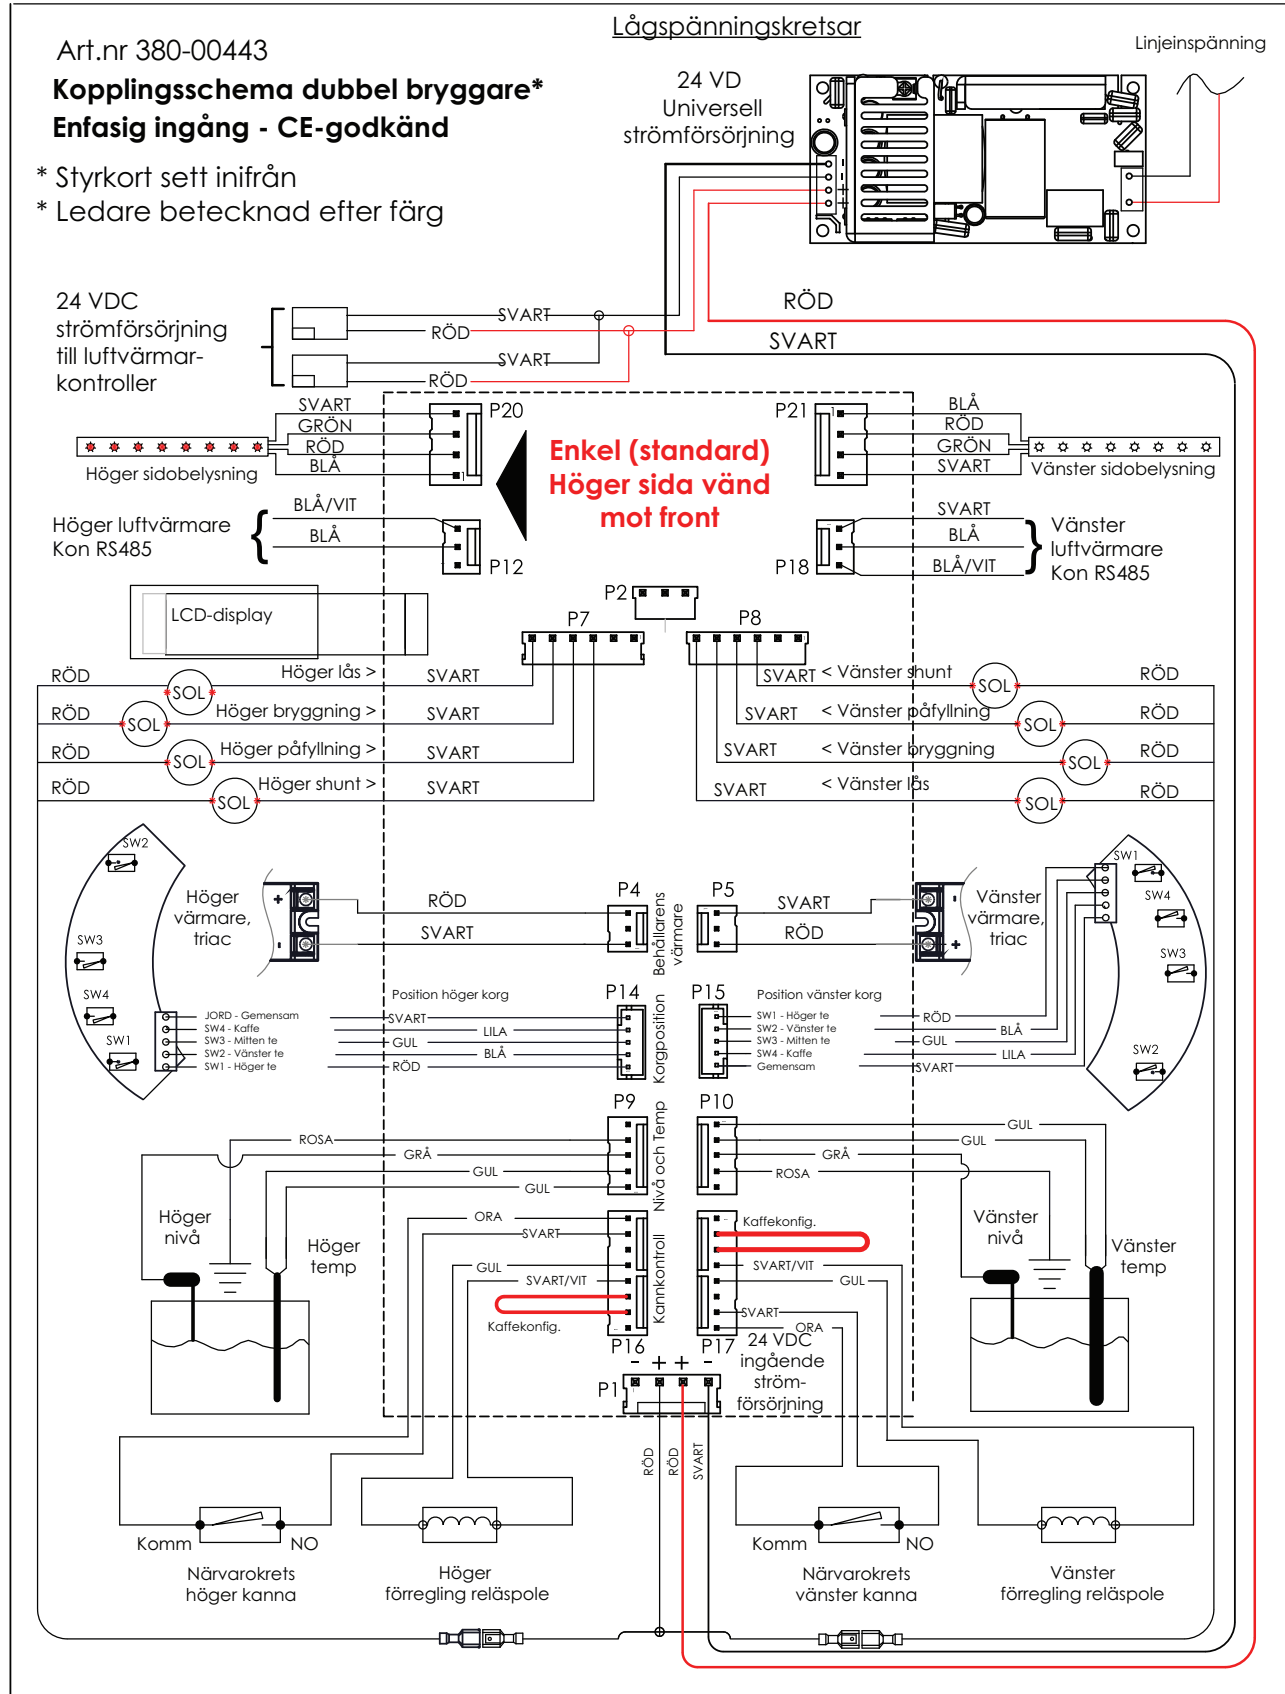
Art.nr 380-00443
Kopplingsschema dubbel bryggare*
Enfasig ingång - CE-godkänd
* Styrkort sett inifrån
* Ledare betecknad efter färg

Lågspänningskretsar

24 VD
Universell
strömförsörjning

Linjeinspänning

24 VDC
strömförsörjning
till luftvärmar-
kontroller

SVART
RÖD
SVART
RÖD

RÖD
SVART

SVART
GRÖN
RÖD
BLÅ
P20
Höger sidobelysning

P21
BLÅ
RÖD
GRÖN
SVART
Vänster sidobelysning

Enkel (standard)
Höger sida vänd
mot front

Höger luftvärmare
Kon RS485
BLÅ/VIT
BLÅ
P12

SVART
BLÅ
BLÅ/VIT
P18
Vänster
luftvärmare
Kon RS485

P2
LCD-display
P7
P8

RÖD
SOL
Höger lås >
SVART
RÖD
SOL
Höger bryggning >
SVART
RÖD
SOL
Höger påfyllning >
SVART
RÖD
SOL
Höger shunt >
SVART

SVART
< Vänster shunt
SOL
RÖD
SVART
< Vänster påfyllning
SOL
RÖD
SVART
< Vänster bryggning
SOL
RÖD
SVART
< Vänster lås
SOL
RÖD

SW2
SW3
SW4
SW1
Höger
värmare,
triac
+
-
RÖD
SVART
P4
Behållarens värmare
P5
SVART
RÖD
Vänster
värmare,
triac
-
+
SW1
SW4
SW3
SW2

JORD - Gemensam
SW4 - Kaffe
SW3 - Mitten te
SW2 - Vänster te
SW1 - Höger te
Position höger korg
SVART
LILA
GUL
BLÅ
RÖD
P14
Korgposition
P15
Position vänster korg
SW1 - Höger te
SW2 - Vänster te
SW3 - Mitten te
SW4 - Kaffe
Gemensam
RÖD
BLÅ
GUL
LILA
SVART

P9
Nivå och Temp
P10
ROSA
GRÅ
GUL
GUL
GUL
GUL
GRÅ
ROSA
Höger
nivå
Höger
temp
Vänster
nivå
Vänster
temp

ORA
SVART
GUL
SVART/VIT
Kaffekonfig.
Kannkontroll
Kaffekonfig.
SVART/VIT
GUL
SVART
ORA
P16
P17
24 VDC
ingående
ström-
försörjning
- + + -
P1
RÖD
RÖD
SVART

Komm
NO
Närvarokrets
höger kanna
Höger
förregling reläspole
Komm
NO
Närvarokrets
vänster kanna
Vänster
förregling reläspole